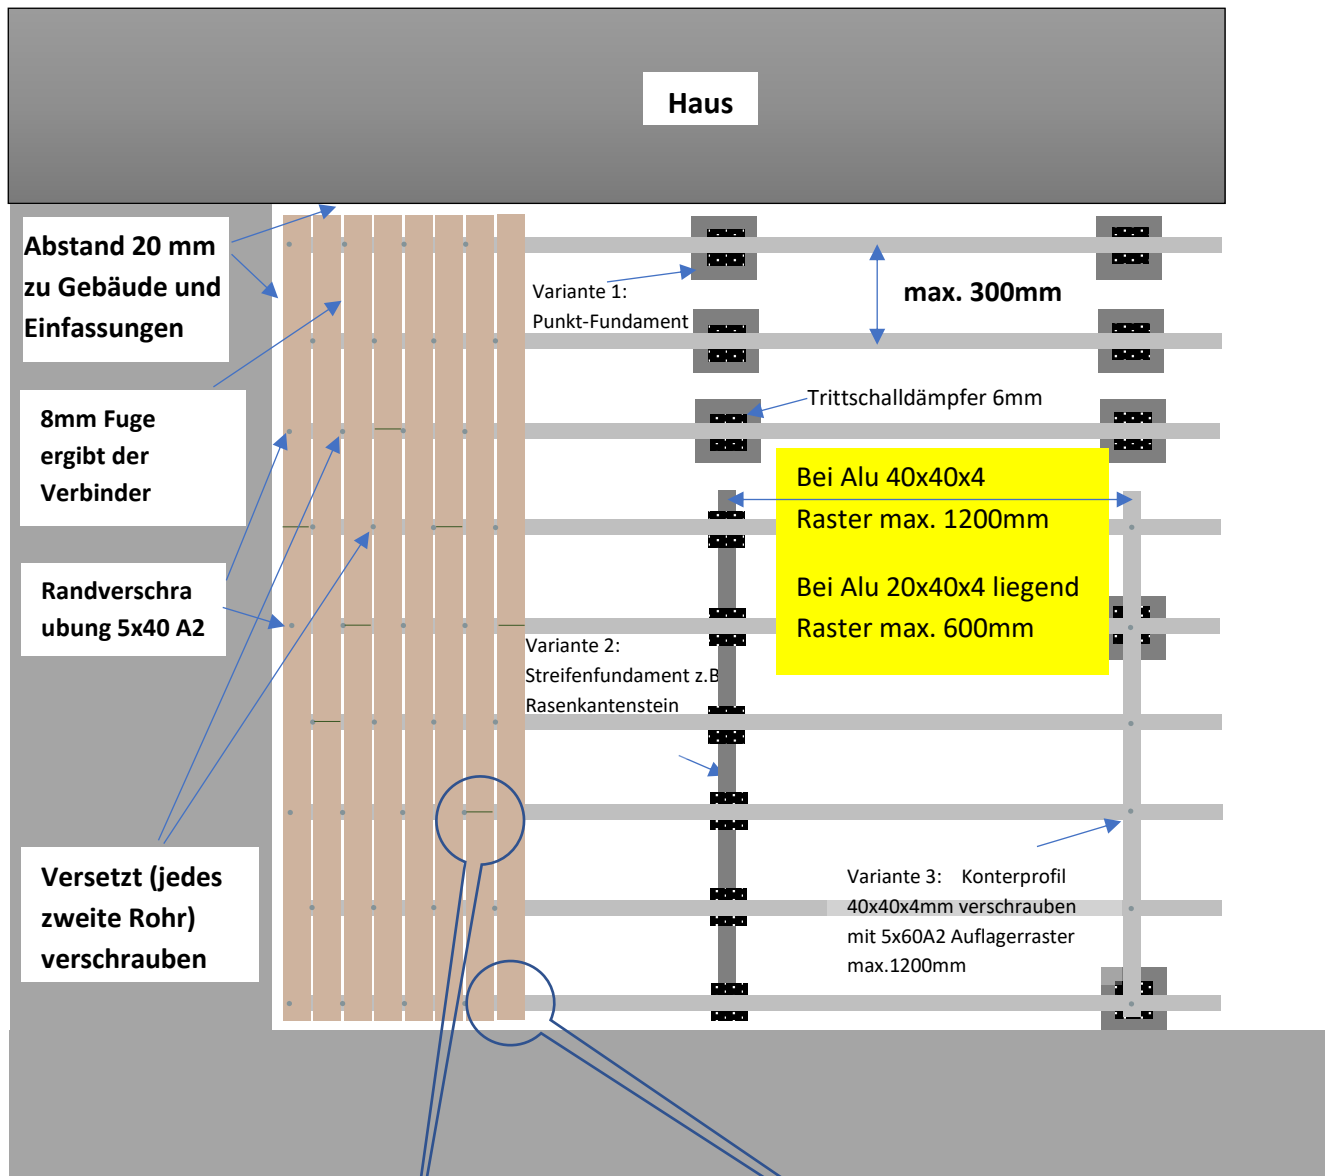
Haus

Abstand 20 mm zu Gebäude und Einfassungen

8mm Fuge ergibt der Verbinder

Randverschraubung 5x40 A2

Versetzt (jedes zweite Rohr) verschrauben

Variante 1: Punkt-Fundament

max. 300mm

Trittschalldämpfer 6mm

Bei Alu 40x40x4 Raster max. 1200mm

Bei Alu 20x40x4 liegend Raster max. 600mm

Variante 2: Streifenfundament z.B Rasenkantenstein

Variante 3: Konterprofil 40x40x4mm verschrauben mit 5x60A2 Auflagerraster max.1200mm